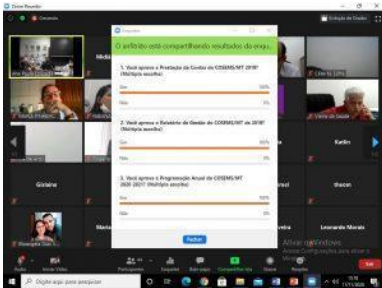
Zoom Reunião

Exibição de Grade

Enquetes

O anfitrião está compartilhando resultados da enq...

1. Você aprova a Prestação de Contas do COSEMS/MT 2019? (Múltipla escolha)

Sim 100%

Não 0%

2. Você aprova o Relatório de Gestão do COSEMS/MT de 2019? (Múltipla escolha)

Sim 100%

Não 0%

3. Você aprova a Programação Anual do COSEMS/MT 2020-2021? (Múltipla escolha)

Sim 100%

Não 0%

Fechar

Mídia

Katlin

Gislaine

Leonardo Morais

thacan

Ativar o Windows
Acesse Configurações para ativar o Windows.

Áudio

Iniciar Vídeo

Participantes

Enquetes

Bate-papo

Compartilhar tela

Gravar

Reações

Sair

Digite aqui para pesquisar